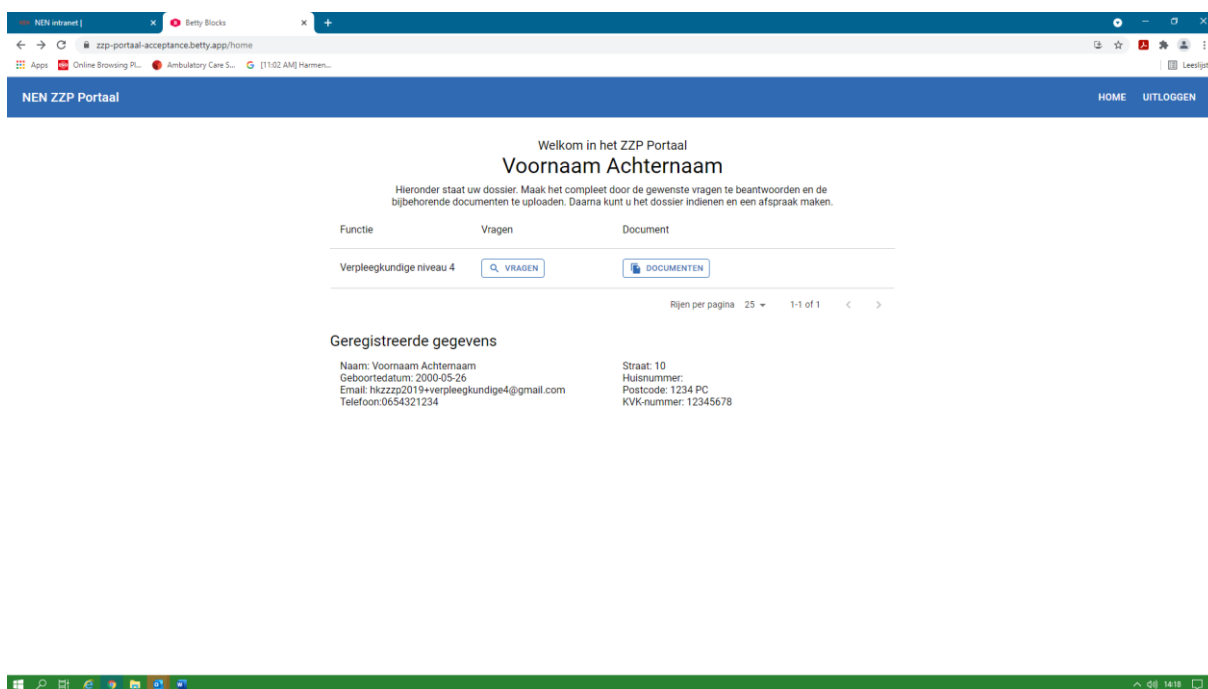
NEN intranet | ×
Betty Blocks ×
+

zzp-portaal-acceptance.betty.app/home

Apps
Online Browsing Pl...
Ambulatory Care S...
[11:02 AM] Harmen...
Leeslijst

NEN ZZP Portaal
HOME
UITLOGGEN

Welkom in het ZZP Portaal
Voornaam Achternaam

Hieronder staat uw dossier. Maak het compleet door de gewenste vragen te beantwoorden en de bijbehorende documenten te uploaden. Daarna kunt u het dossier indienen en een afspraak maken.

| Functie | Vragen | Document |
|---|---|---|
| Verpleegkundige niveau 4 | VRAGEN | DOCUMENTEN |

Rijen per pagina 25 1-1 of 1

Geregistreerde gegevens

Naam: Voornaam Achternaam
Geboortedatum: 2000-05-26
Email: hkzzzp2019+verpleegkundige4@gmail.com
Telefoon:0654321234

Straat: 10
Huisnummer:
Postcode: 1234 PC
KVK-nummer: 12345678

14:18